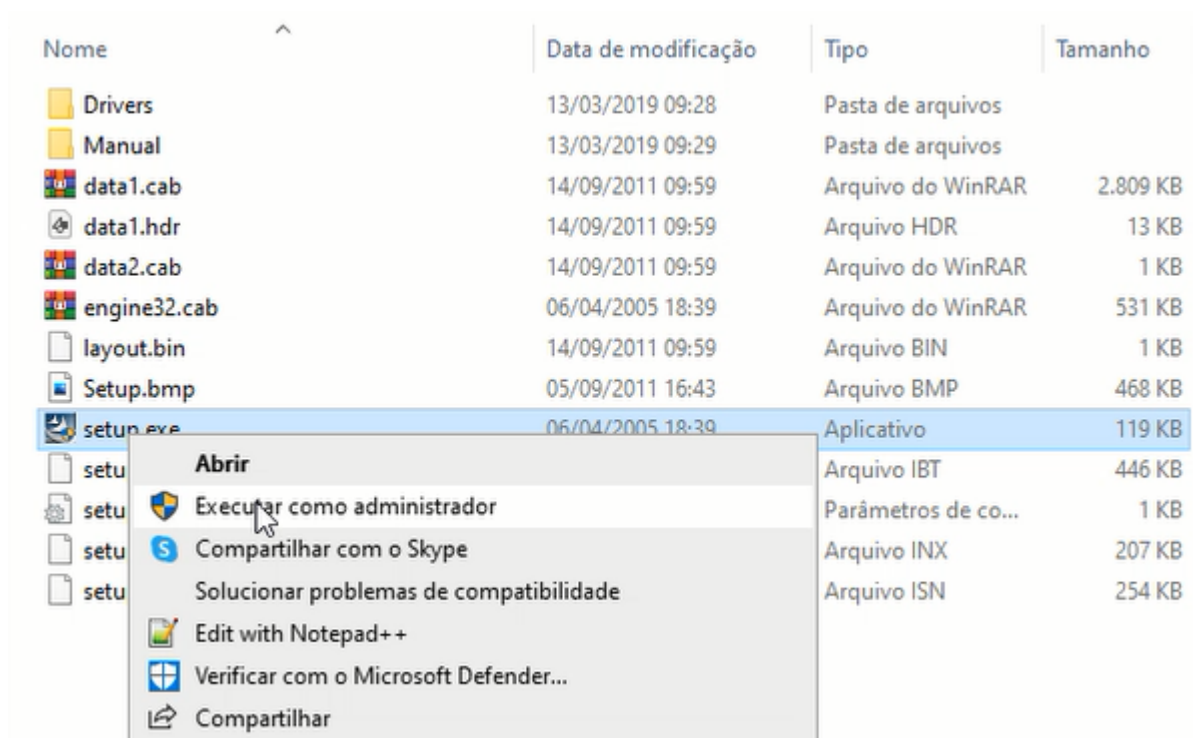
| Nome | Data de modificação | Tipo | Tamanho |
|---|---|---|---|
| Drivers | 13/03/2019 09:28 | Pasta de arquivos | |
| Manual | 13/03/2019 09:29 | Pasta de arquivos | |
| data1.cab | 14/09/2011 09:59 | Arquivo do WinRAR | 2.809 KB |
| data1.hdr | 14/09/2011 09:59 | Arquivo HDR | 13 KB |
| data2.cab | 14/09/2011 09:59 | Arquivo do WinRAR | 1 KB |
| engine32.cab | 06/04/2005 18:39 | Arquivo do WinRAR | 531 KB |
| layout.bin | 14/09/2011 09:59 | Arquivo BIN | 1 KB |
| Setup.bmp | 05/09/2011 16:43 | Arquivo BMP | 468 KB |
| setup.exe | 06/04/2005 18:39 | Aplicativo | 119 KB |
| setu | | Arquivo IBT | 446 KB |
| setu | | Parâmetros de co... | 1 KB |
| setu | | Arquivo INX | 207 KB |
| setu | | Arquivo ISN | 254 KB |

Abrir
Executar como administrador
Compartilhar com o Skype
Solucionar problemas de compatibilidade
Edit with Notepad++
Verificar com o Microsoft Defender...
Compartilhar